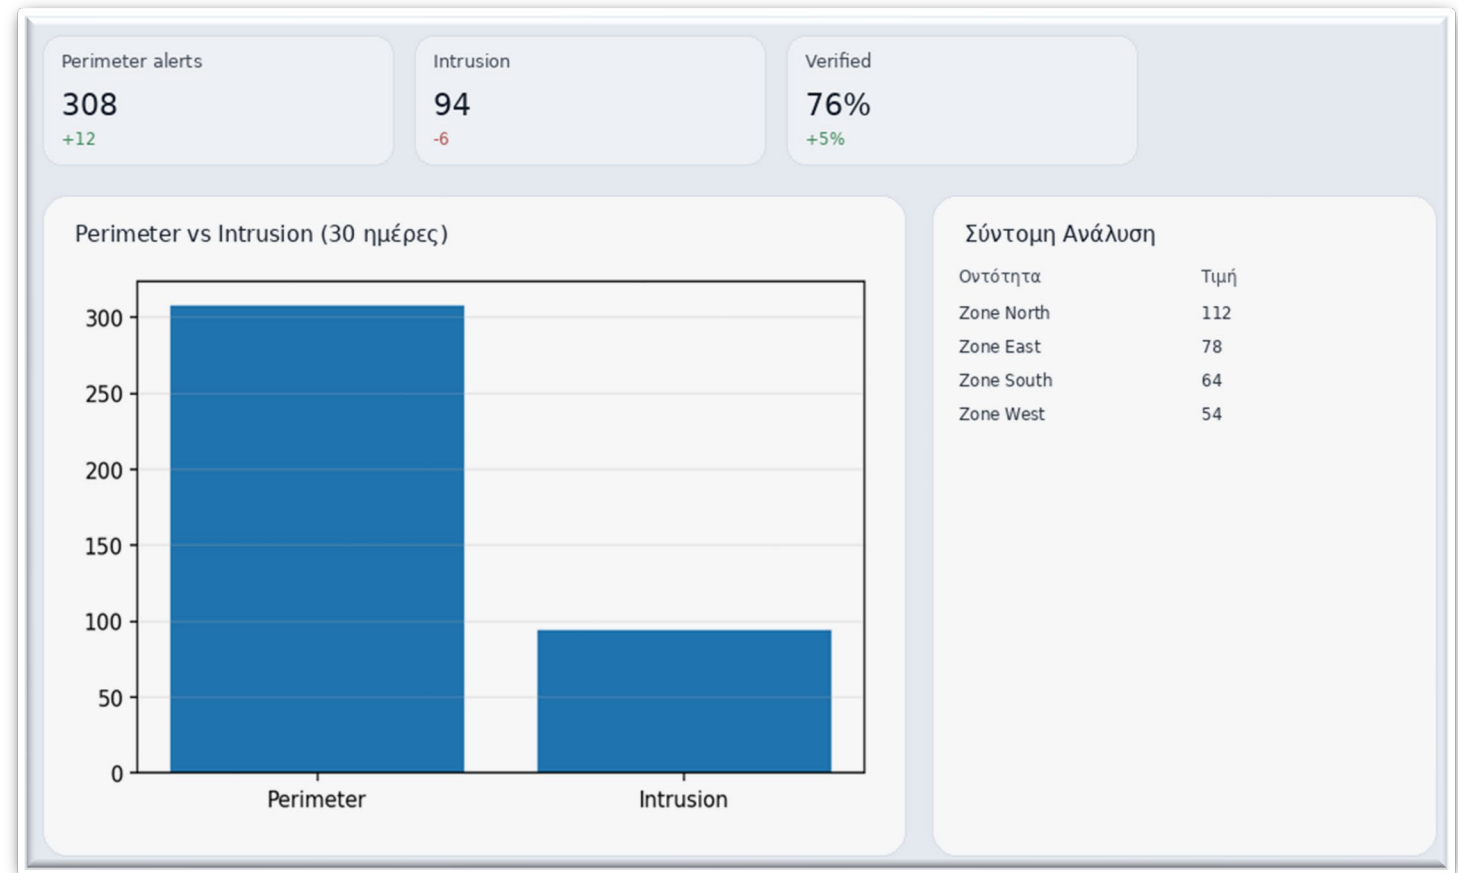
Perimeter alerts
308
+12

Intrusion
94
-6

Verified
76%
+5%

Perimeter vs Intrusion (30 ημέρες)

300
250
200
150
100
50
0
Perimeter
Intrusion

Σύντομη Ανάλυση

| Οντότητα | Τιμή |
|---|---|
| Zone North | 112 |
| Zone East | 78 |
| Zone South | 64 |
| Zone West | 54 |